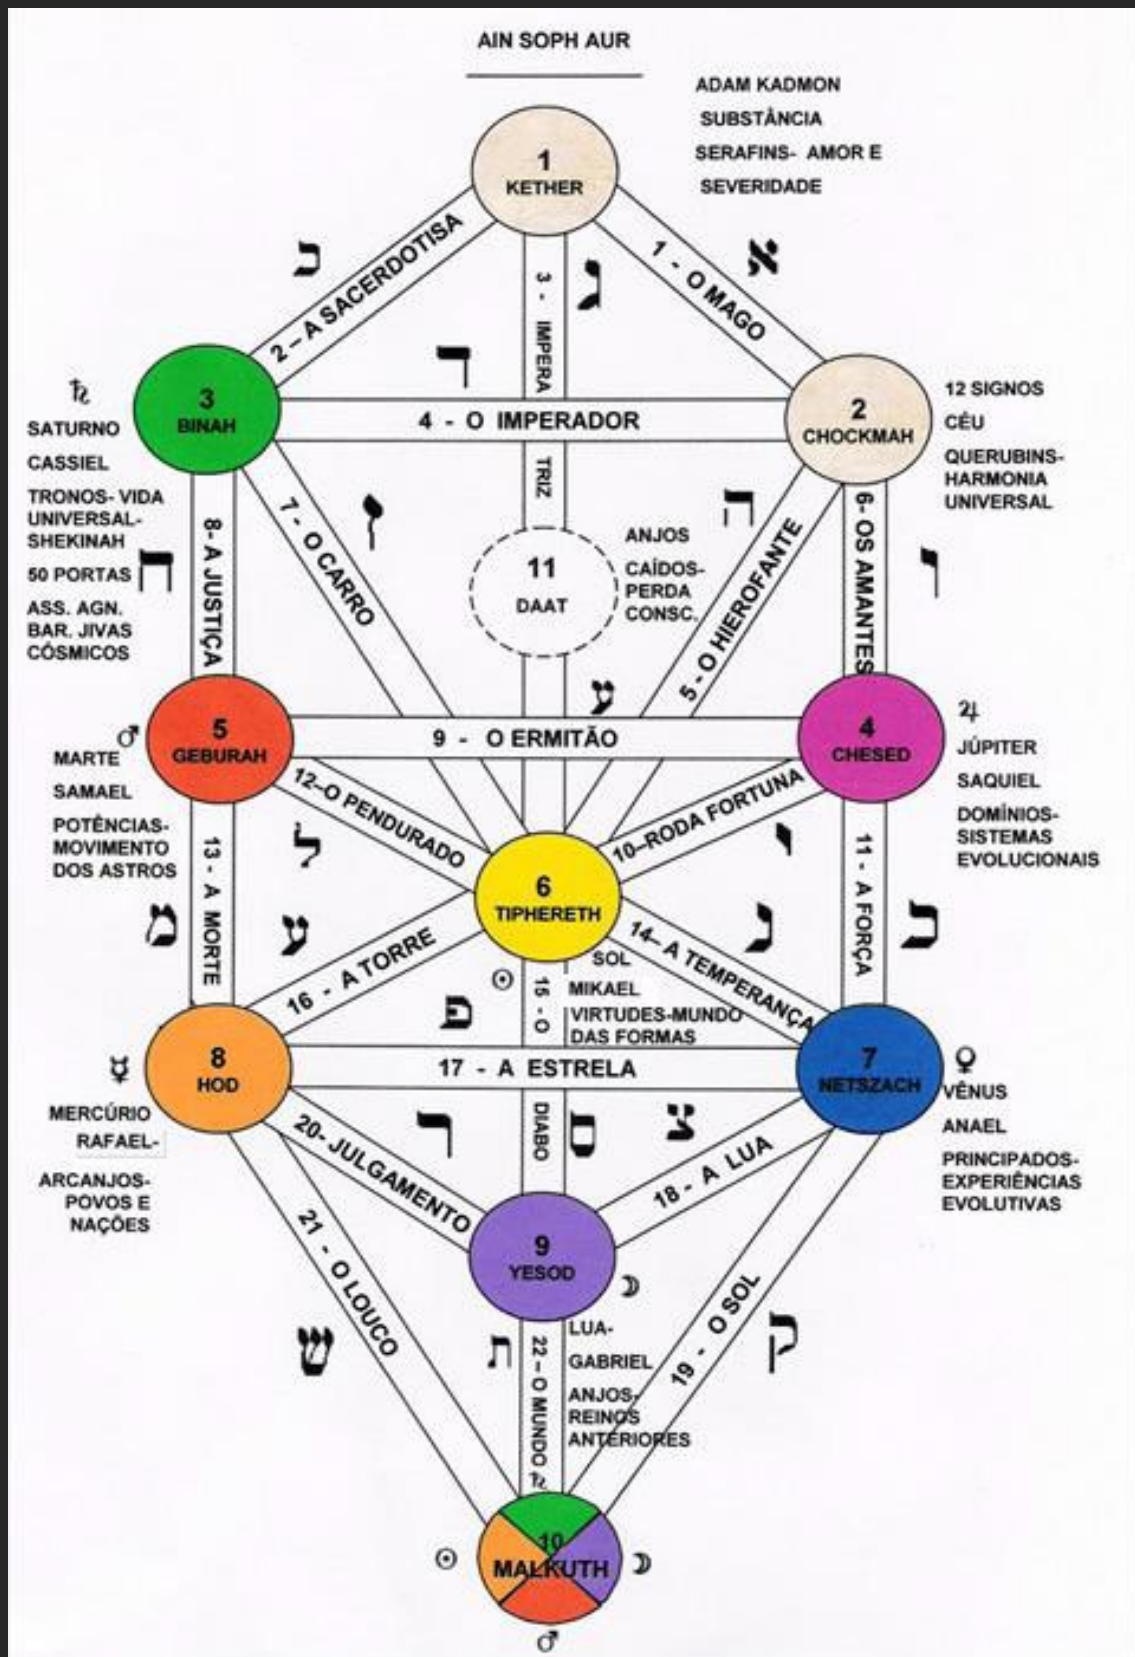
AIN SOPH AUR

ADAM KADMON
SUBSTÂNCIA
SERAFINS- AMOR E SEVERIDADE

1
KETHER

ב
2 – A SACERDOTISA

3 - IMPERA
ג

1 - O MAGO
א

ד

♄
SATURNO
CASSIEL
TRONOS- VIDA UNIVERSAL- SHEKINAH
50 PORTAS
ASS. AGN. BAR. JIVAS CÓSMICOS

3
BINAH

4 - O IMPERADOR

2
CHOCKMAH

12 SIGNOS
CÉU
QUERUBINS- HARMONIA UNIVERSAL

TRIZ

ח
8- A JUSTIÇA

7- O CARRO
ז

11
DAAT

ANJOS CAÍDOS- PERDA CONSC.

ה
5 - O HIEROFANTE

6- OS AMANTES
ו

ע

♂
MARTE
SAMAEL
POTÊNCIAS- MOVIMENTO DOS ASTROS

5
GEBURAH

9 - O ERMITÃO

4
CHESED

♃
JÚPITER
SAQUIEL
DOMÍNIOS- SISTEMAS EVOLUCIONAIS

12–O PENDURADO
ל

10–RODA FORTUNA
י

מ
13 - A MORTE
ע

6
TIPHERETH

11 - A FORÇA
ט
נ

16 - A TORRE
14– A TEMPERANÇA

⊙
15 - O
פ
SOL
MIKAEL
VIRTUDES-MUNDO DAS FORMAS

☿
8
HOD
MERCÚRIO
RAFAEL-
ARCANJOS- POVOS E NAÇÕES

17 - A ESTRELA

7
NETSZACH
♀
VÊNUS
ANAEL
PRINCIPADOS- EXPERIÊNCIAS EVOLUTIVAS

ר
DIABO
ס
צ

20- JULGAMENTO
18 - A LUA

21 - O LOUCO
ש

9
YESOD
☽
LUA-
GABRIEL
ANJOS- REINOS ANTERIORES

ת
22 - O MUNDO ♄

19 - O SOL
ק

⊙
10
MALKUTH
☽
♂